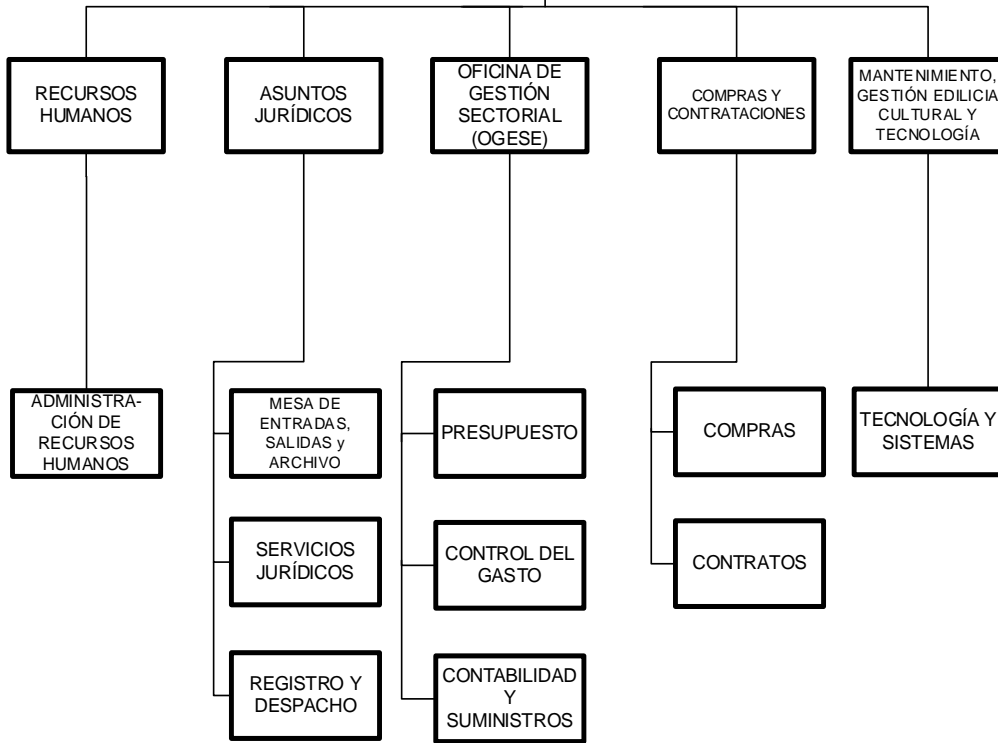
RECURSOS HUMANOS

ADMINISTRACIÓN DE RECURSOS HUMANOS

ASUNTOS JURÍDICOS

MESA DE ENTRADAS, SALIDAS y ARCHIVO

SERVICIOS JURÍDICOS

REGISTRO Y DESPACHO

OFICINA DE GESTIÓN SECTORIAL (OGESE)

PRESUPUESTO

CONTROL DEL GASTO

CONTABILIDAD Y SUMINISTROS

COMPRAS Y CONTRATACIONES

COMPRAS

CONTRATOS

MANTENIMIENTO, GESTIÓN EDILICIA CULTURAL Y TECNOLOGÍA

TECNOLOGÍA Y SISTEMAS